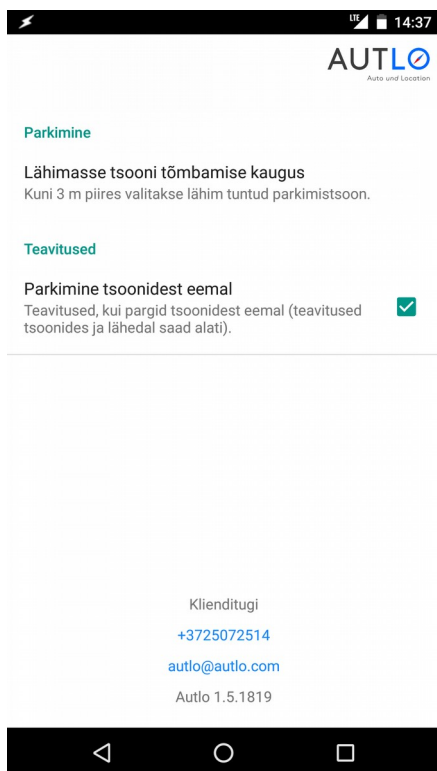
LTE 14:37

AUTLO
Auto und Location

Parkimine

Lähimasse tsooni tõmbamise kaugus
Kuni 3 m piires valitakse lähim tuntud parkimistsoon.

Teavitused

Parkimine tsoonidest eemal
Teavitused, kui pargid tsoonidest eemal (teavitused tsoonides ja lähedal saad alati).

Klienditugi
+3725072514
autlo@autlo.com
Autlo 1.5.1819